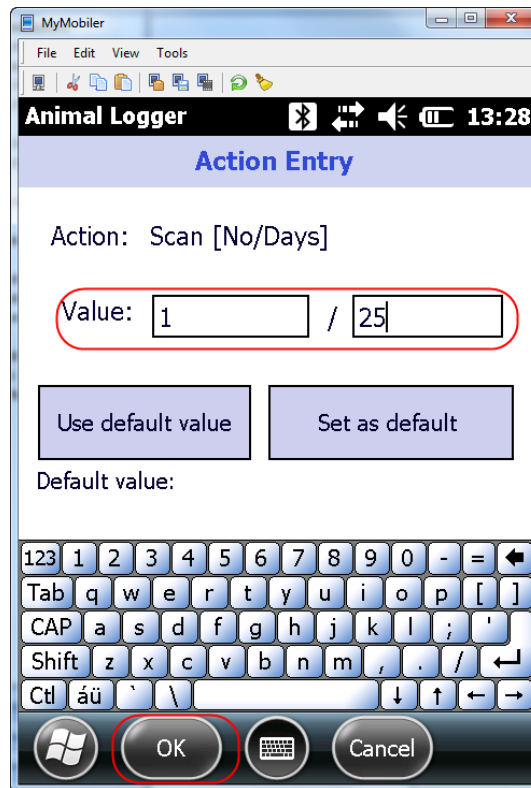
MyMobiler

File Edit View Tools

Animal Logger 13:28

Action Entry

Action: Scan [No/Days]

Value: 1 / 25

Use default value

Set as default

Default value:

123 1 2 3 4 5 6 7 8 9 0 - =
Tab q w e r t y u i o p [ ]
CAP a s d f g h j k l ; '
Shift z x c v b n m , . /
Ctl áü ` \

OK

Cancel